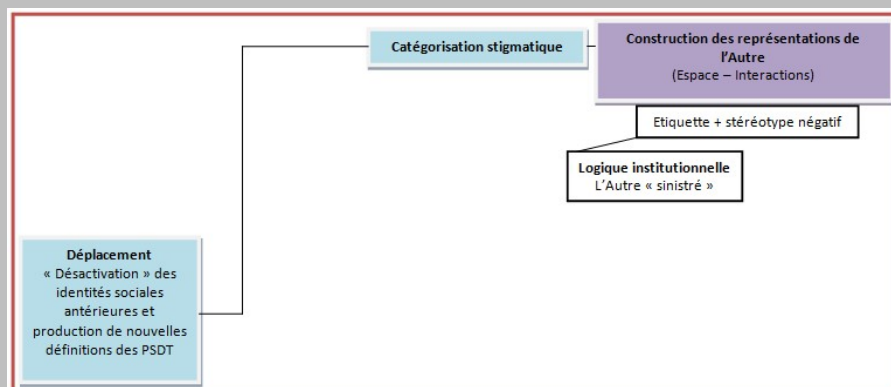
Catégorisation stigmatique

Construction des représentations de l'Autre
(Espace – Interactions)

Etiquette + stéréotype négatif

Logique institutionnelle
L'Autre « sinistré »

Déplacement
« Désactivation » des identités sociales antérieures et production de nouvelles définitions des PSDT